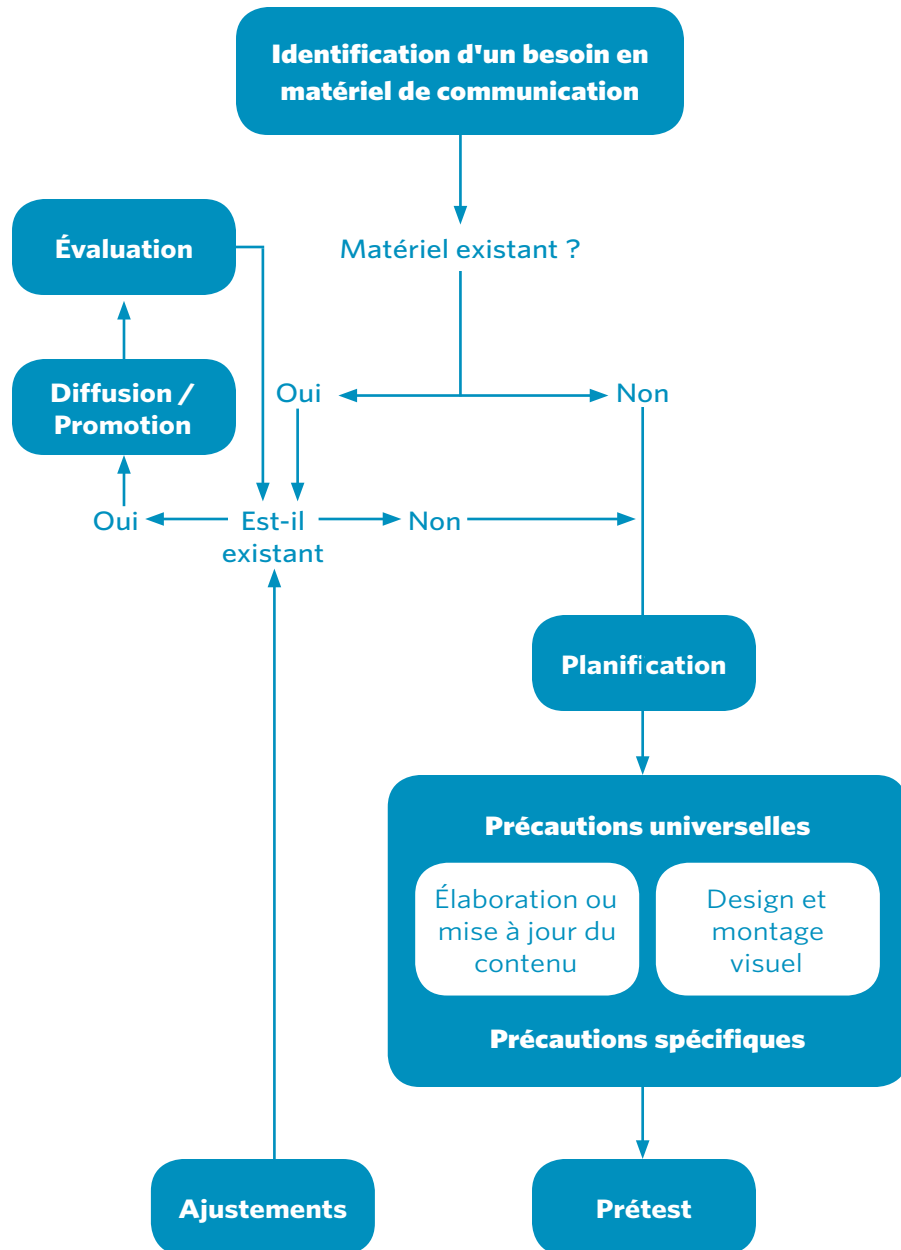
Identification d'un besoin en matériel de communication

Évaluation

Matériel existant ?

Diffusion / Promotion

Oui

Non

Oui

Est-il existant

Non

Planification

Précautions universelles

Élaboration ou mise à jour du contenu

Design et montage visuel

Précautions spécifiques

Ajustements

Prétest